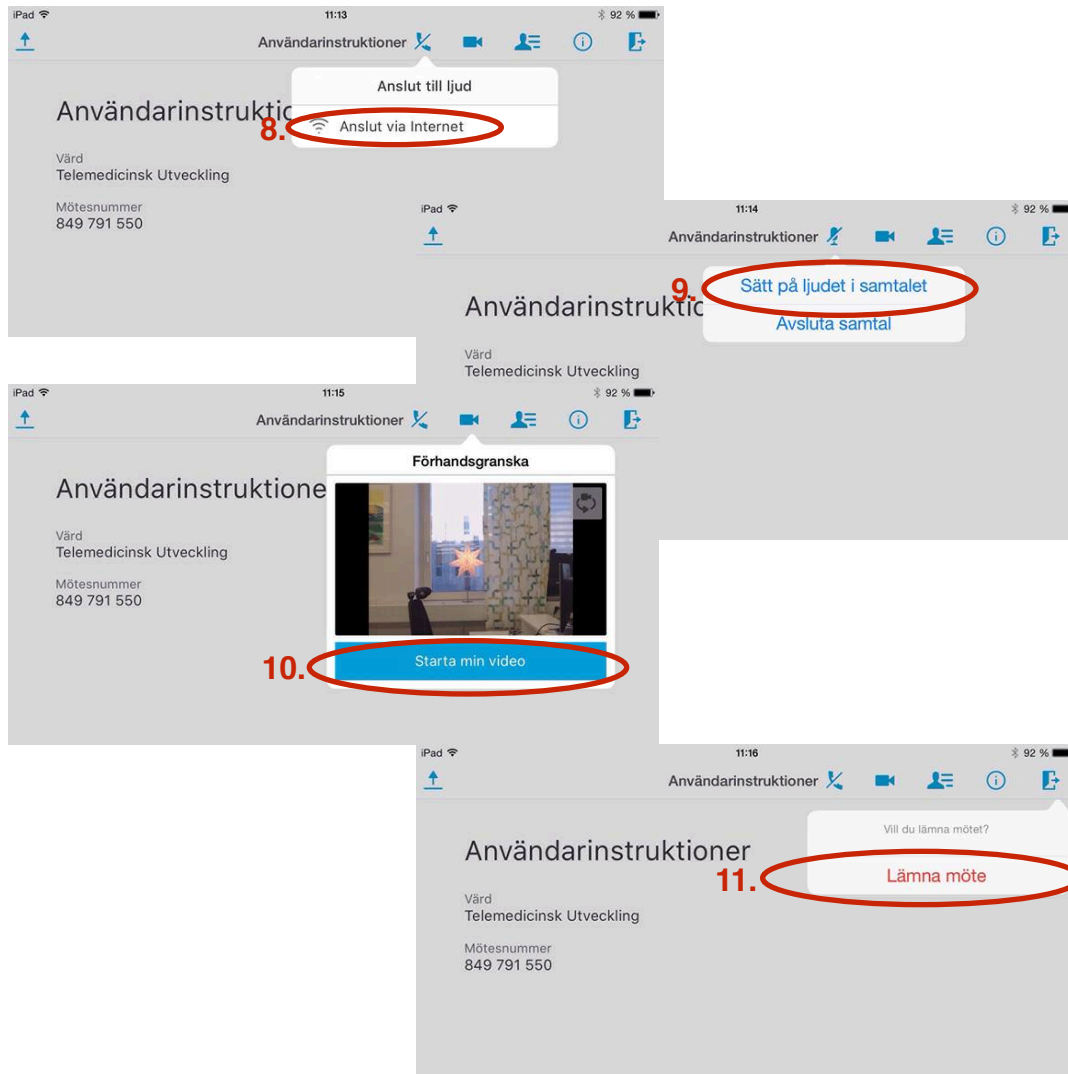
iPad 11:13 92 %

Användarinstruktioner

Anslut till ljud

8. Anslut via Internet

Användarinstruktic

Värd
Telemedicinsk Utveckling

Mötesnummer
849 791 550

iPad 11:14 92 %

Användarinstruktioner

9. Sätt på ljudet i samtalet

Avsluta samtal

Användarinstruktic

Värd
Telemedicinsk Utveckling

iPad 11:15 92 %

Användarinstruktioner

Förhandsgranska

Användarinstruktione

Värd
Telemedicinsk Utveckling

Mötesnummer
849 791 550

10. Starta min video

iPad 11:16 92 %

Användarinstruktioner

Vill du lämna mötet?

Användarinstruktioner

11. Lämna möte

Värd
Telemedicinsk Utveckling

Mötesnummer
849 791 550